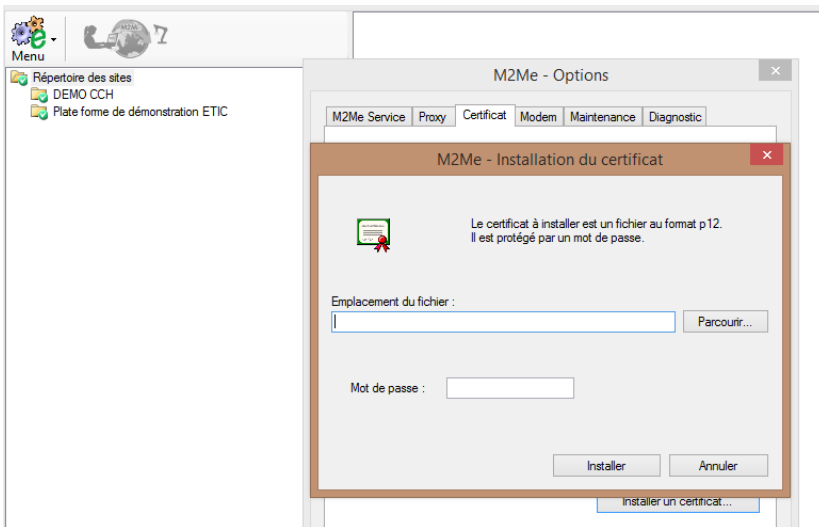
Menu

M2M

Répertoire des sites
DEMO CCH
Plate forme de démonstration ETIC

M2Me - Options

M2Me Service | Proxy | Certificat | Modem | Maintenance | Diagnostic

M2Me - Installation du certificat

Le certificat à installer est un fichier au format p12.
Il est protégé par un mot de passe.

Emplacement du fichier :

Parcourir...

Mot de passe :

Installer
Annuler

Installer un certificat...